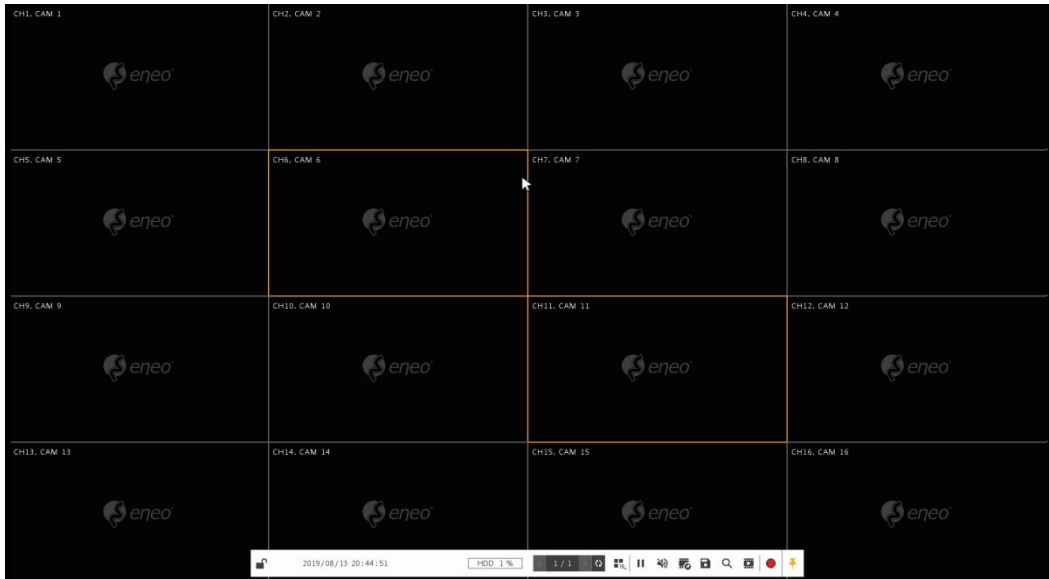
CH1. CAM 1

eneo

CH2. CAM 2

eneo

CH3. CAM 3

eneo

CH4. CAM 4

eneo

CH5. CAM 5

eneo

CH6. CAM 6

eneo

CH7. CAM 7

eneo

CH8. CAM 8

eneo

CH9. CAM 9

eneo

CH10. CAM 10

eneo

CH11. CAM 11

eneo

CH12. CAM 12

eneo

CH13. CAM 13

eneo

CH14. CAM 14

eneo

CH15. CAM 15

eneo

CH16. CAM 16

eneo

2019/08/13 20:44:51 HDD 1% 1/1